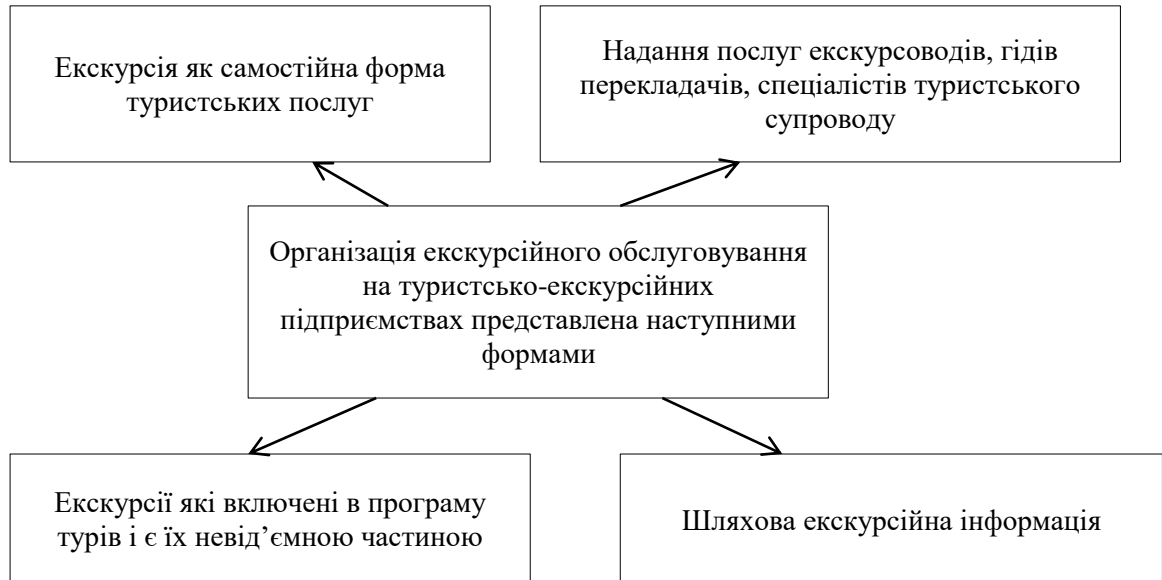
Екскурсія як самостійна форма туристських послуг

Надання послуг екскурсоводів, гідів перекладачів, спеціалістів туристського супроводу

Організація екскурсійного обслуговування на туристсько-екскурсійних підприємствах представлена наступними формами

Екскурсії які включені в програму турів і є їх невід'ємною частиною

Шляхова екскурсійна інформація